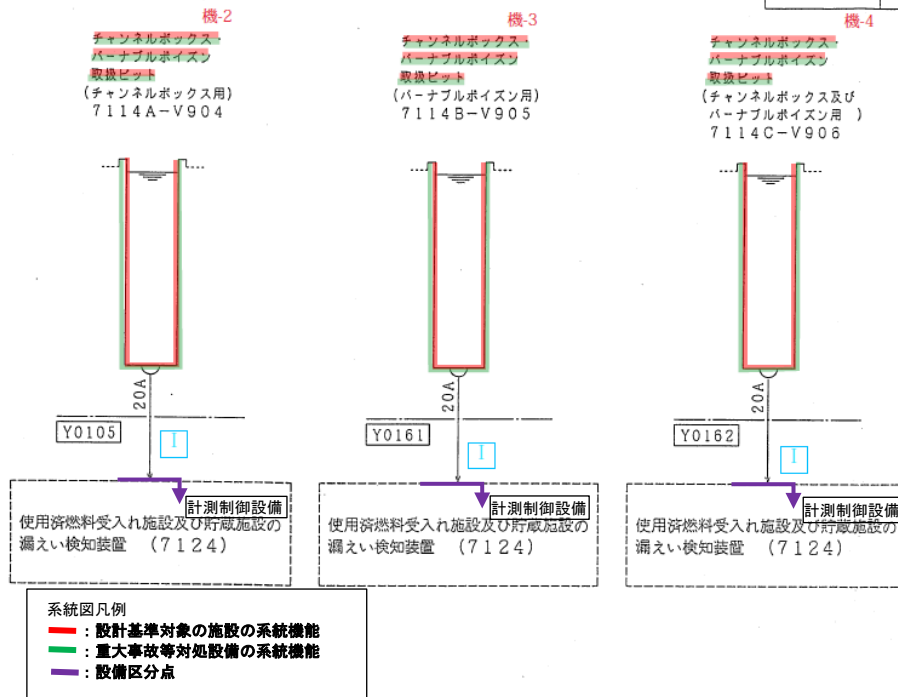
機-2

チャンネルボックス・
バーナブルポイズン
取扱ピット
(チャンネルボックス用)
7114A-V904

20A

Y0105

I

計測制御設備

使用済燃料受入れ施設及び貯蔵施設の漏えい検知装置 (7124)

機-3

チャンネルボックス・
バーナブルポイズン
取扱ピット
(バーナブルポイズン用)
7114B-V905

20A

Y0161

I

計測制御設備

使用済燃料受入れ施設及び貯蔵施設の漏えい検知装置 (7124)

機-4

チャンネルボックス・
バーナブルポイズン
取扱ピット
(チャンネルボックス及び
バーナブルポイズン用 )
7114C-V906

20A

Y0162

I

計測制御設備

使用済燃料受入れ施設及び貯蔵施設の漏えい検知装置 (7124)

系統図凡例
: 設計基準対象の施設の系統機能
: 重大事故等対処設備の系統機能
: 設備区分点